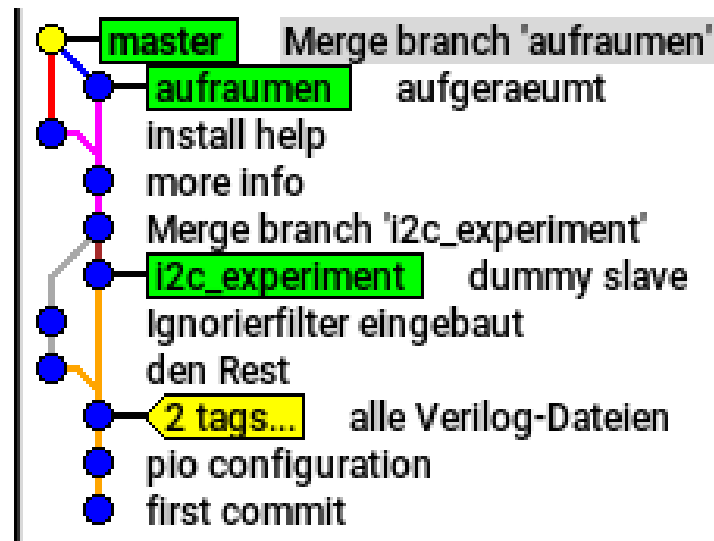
master Merge branch 'aufraumen'
aufraumen aufgeraeumt
install help
more info
Merge branch 'i2c_experiment'
i2c_experiment dummy slave
Ignorierfilter eingebaut
den Rest
2 tags... alle Verilog-Dateien
pio configuration
first commit